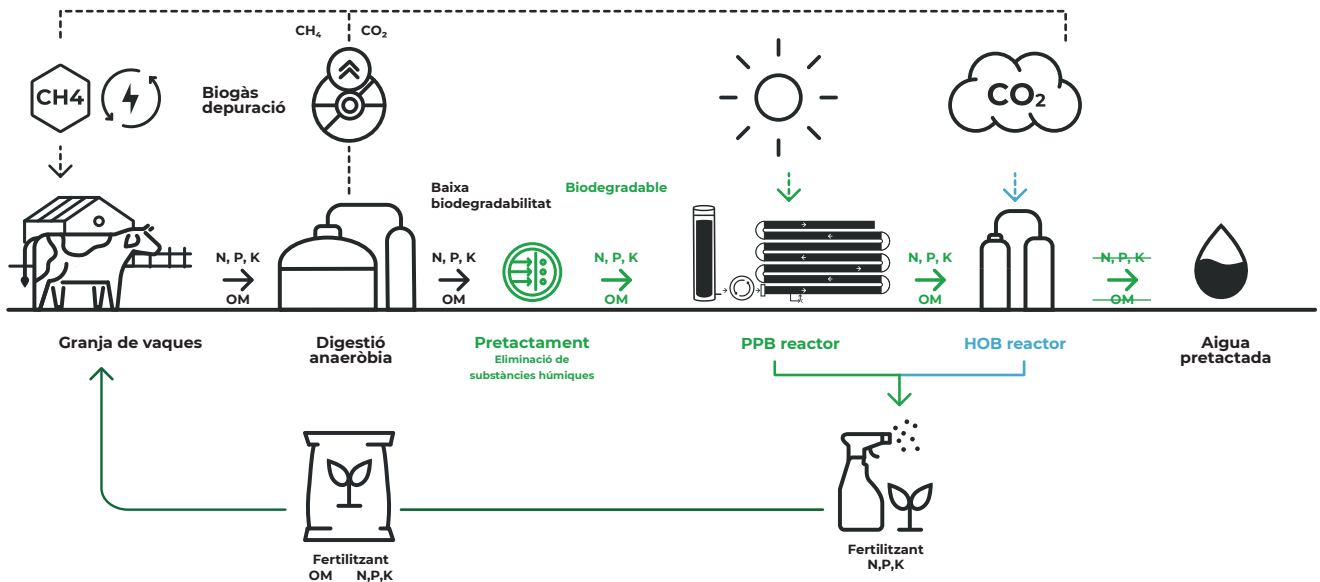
$CH_4$ $CO_2$

CH4

Biogàs depuració

$CO_2$

Baixa biodegradabilitat

Biodegradable

N, P, K
OM

N, P, K
OM

N, P, K
OM

N, P, K
OM

N, P, K
OM

Granja de vaques

Digestió anaeròbia

Pretactament
Eliminació de substàncies húmiques

PPB reactor

HOB reactor

Aigua pretactada

Fertilitzant
OM N,P,K

Fertilitzant
N,P,K